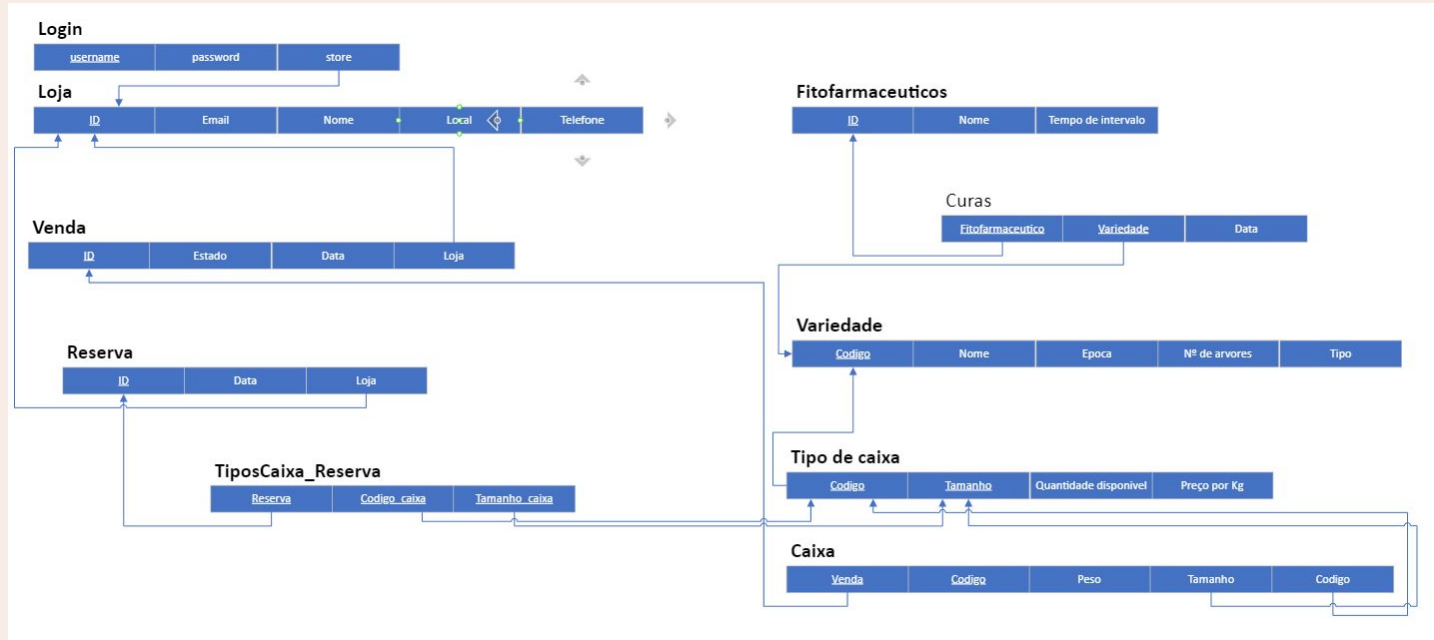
Login

| username | password | store |
|---|---|---|

Loja

| ID | Email | Nome | Local | Telefone |
|---|---|---|---|---|

Fitofarmaceuticos

| ID | Nome | Tempo de intervalo |
|---|---|---|

Curas

| Fitofarmaceutico | Variedade | Data |
|---|---|---|

Venda

| ID | Estado | Data | Loja |
|---|---|---|---|

Variedade

| Codigo | Nome | Epoca | Nº de arvores | Tipo |
|---|---|---|---|---|

Reserva

| ID | Data | Loja |
|---|---|---|

Tipo de caixa

| Codigo | Tamanho | Quantidade disponivel | Preço por Kg |
|---|---|---|---|

TiposCaixa_Reserva

| Reserva | Codigo_caixa | Tamanho_caixa |
|---|---|---|

Caixa

| Venda | Codigo | Peso | Tamanho | Codigo |
|---|---|---|---|---|